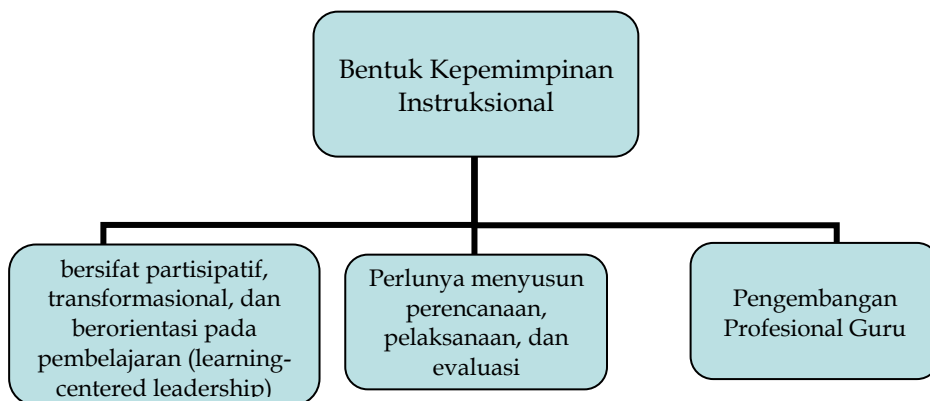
Bentuk Kepemimpinan Instruksional

bersifat partisipatif, transformasional, dan berorientasi pada pembelajaran (learning-centered leadership)

Perlunya menyusun perencanaan, pelaksanaan, dan evaluasi

Pengembangan Profesional Guru